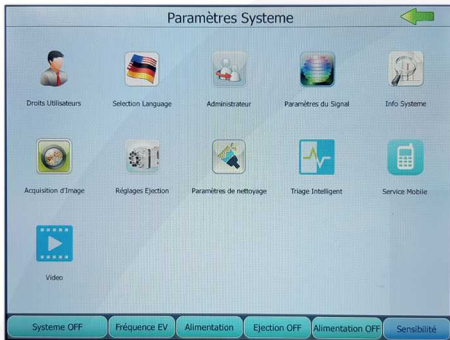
Paramètres Systeme

Droits Utilisateurs

Selection Language

Administrateur

Paramètres du Signal

Info Systeme

Acquisition d'Image

Réglages Ejection

Paramètres de nettoyage

Triage Intelligent

Service Mobile

Video

Systeme OFF

Fréquence EV

Alimentation

Ejection OFF

Alimentation OFF

Sensibilité